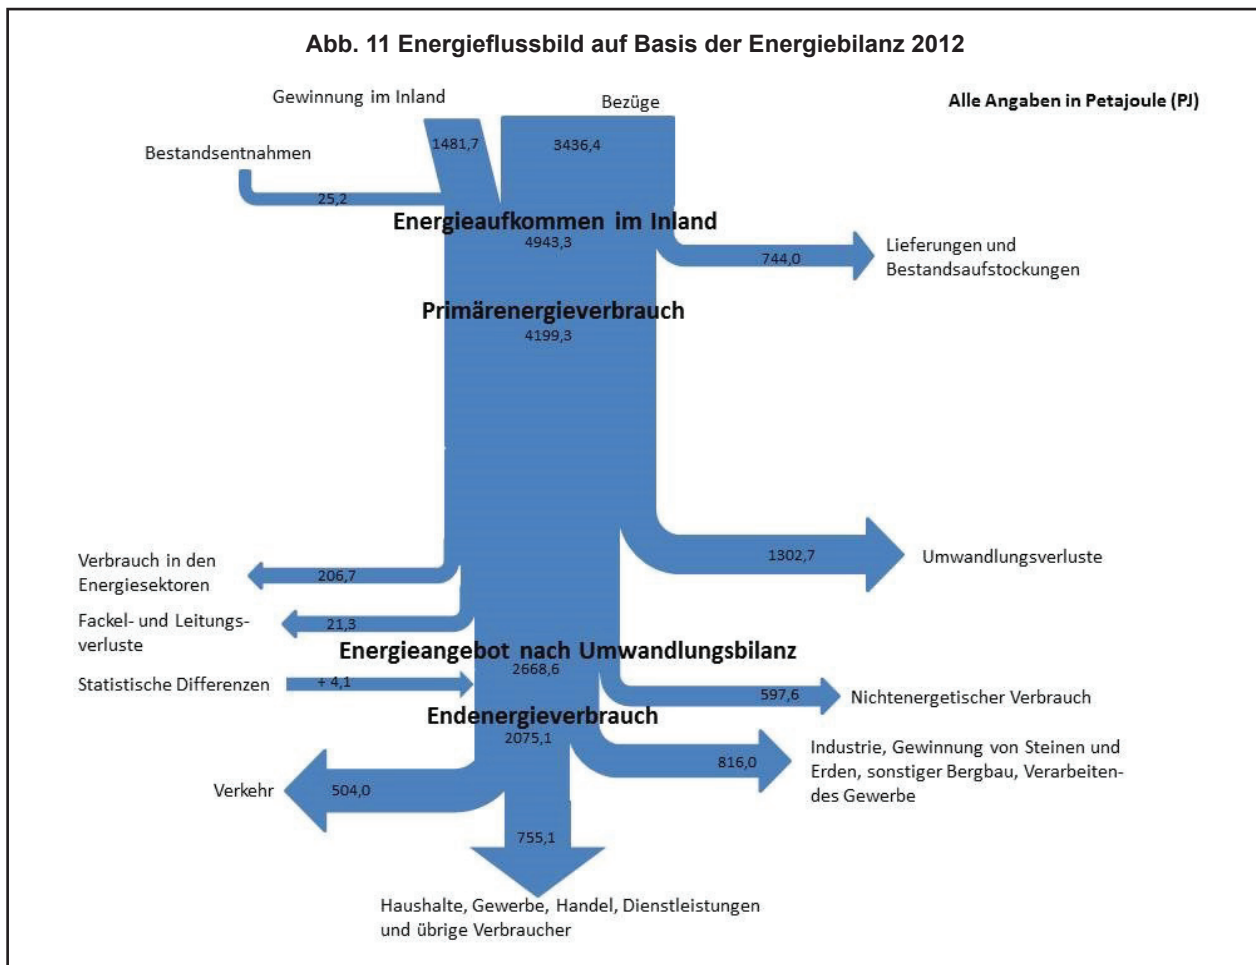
Abb. 11 Energieflussbild auf Basis der Energiebilanz 2012

Alle Angaben in Petajoule (PJ)

Gewinnung im Inland

Bezüge

1481,7

3436,4

Bestandsentnahmen

25,2

Energieaufkommen im Inland
4943,3

744,0

Lieferungen und Bestandsaufstockungen

Primärenergieverbrauch
4199,3

Verbrauch in den Energiesektoren

206,7

1302,7

Umwandlungsverluste

Fackel- und Leitungsverluste

21,3

Energieangebot nach Umwandlungsbilanz
2668,6

Statistische Differenzen

+ 4,1

597,6

Nichtenergetischer Verbrauch

Endenergieverbrauch
2075,1

816,0

Industrie, Gewinnung von Steinen und Erden, sonstiger Bergbau, Verarbeitendes Gewerbe

Verkehr

504,0

755,1

Haushalte, Gewerbe, Handel, Dienstleistungen und übrige Verbraucher